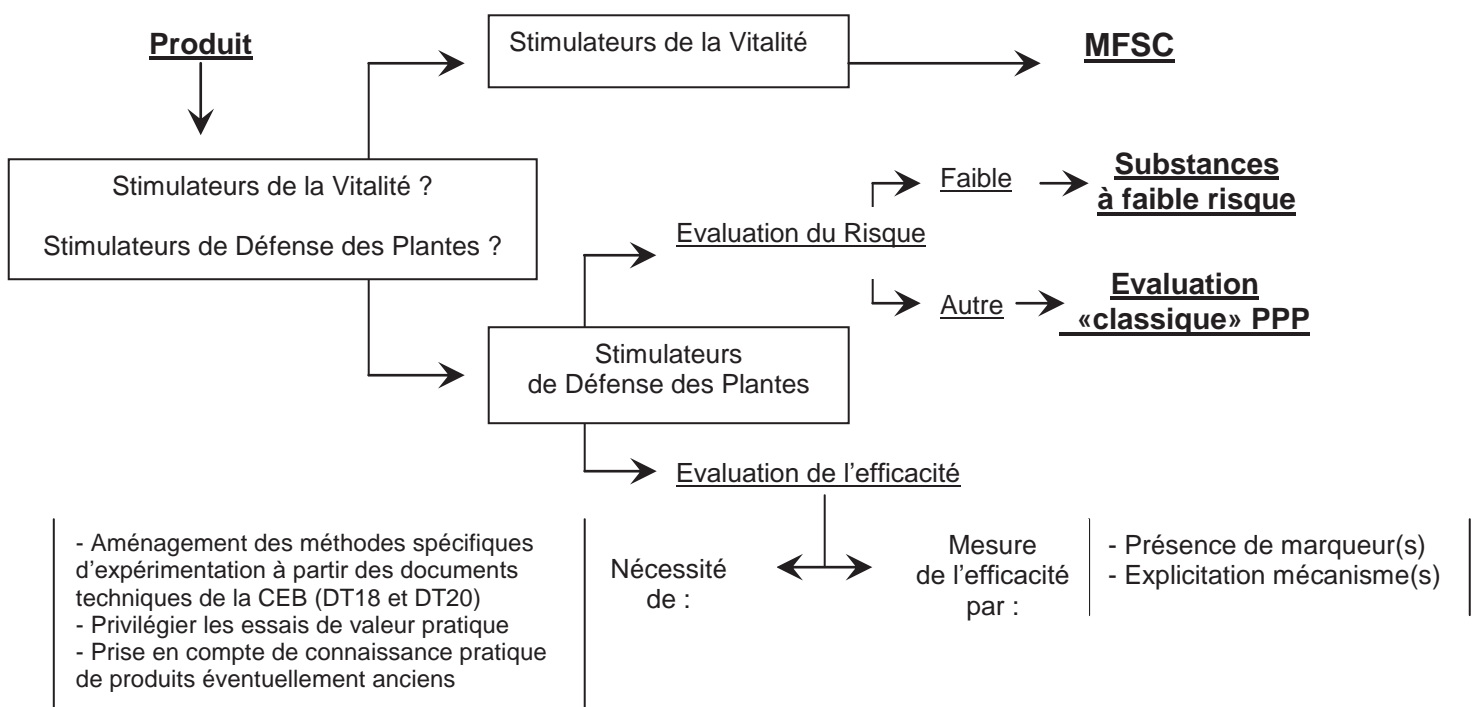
Produit

Stimulateurs de la Vitalité ?

Stimulateurs de Défense des Plantes ?

Stimulateurs de la Vitalité

MFSC

Faible

Substances à faible risque

Evaluation du Risque

Autre

Evaluation «classique» PPP

Stimulateurs de Défense des Plantes

Evaluation de l'efficacité

- Aménagement des méthodes spécifiques d'expérimentation à partir des documents techniques de la CEB (DT18 et DT20)
- Privilégier les essais de valeur pratique
- Prise en compte de connaissance pratique de produits éventuellement anciens

Nécessité de :

Mesure de l'efficacité par :

- Présence de marqueur(s)
- Explicitation mécanisme(s)